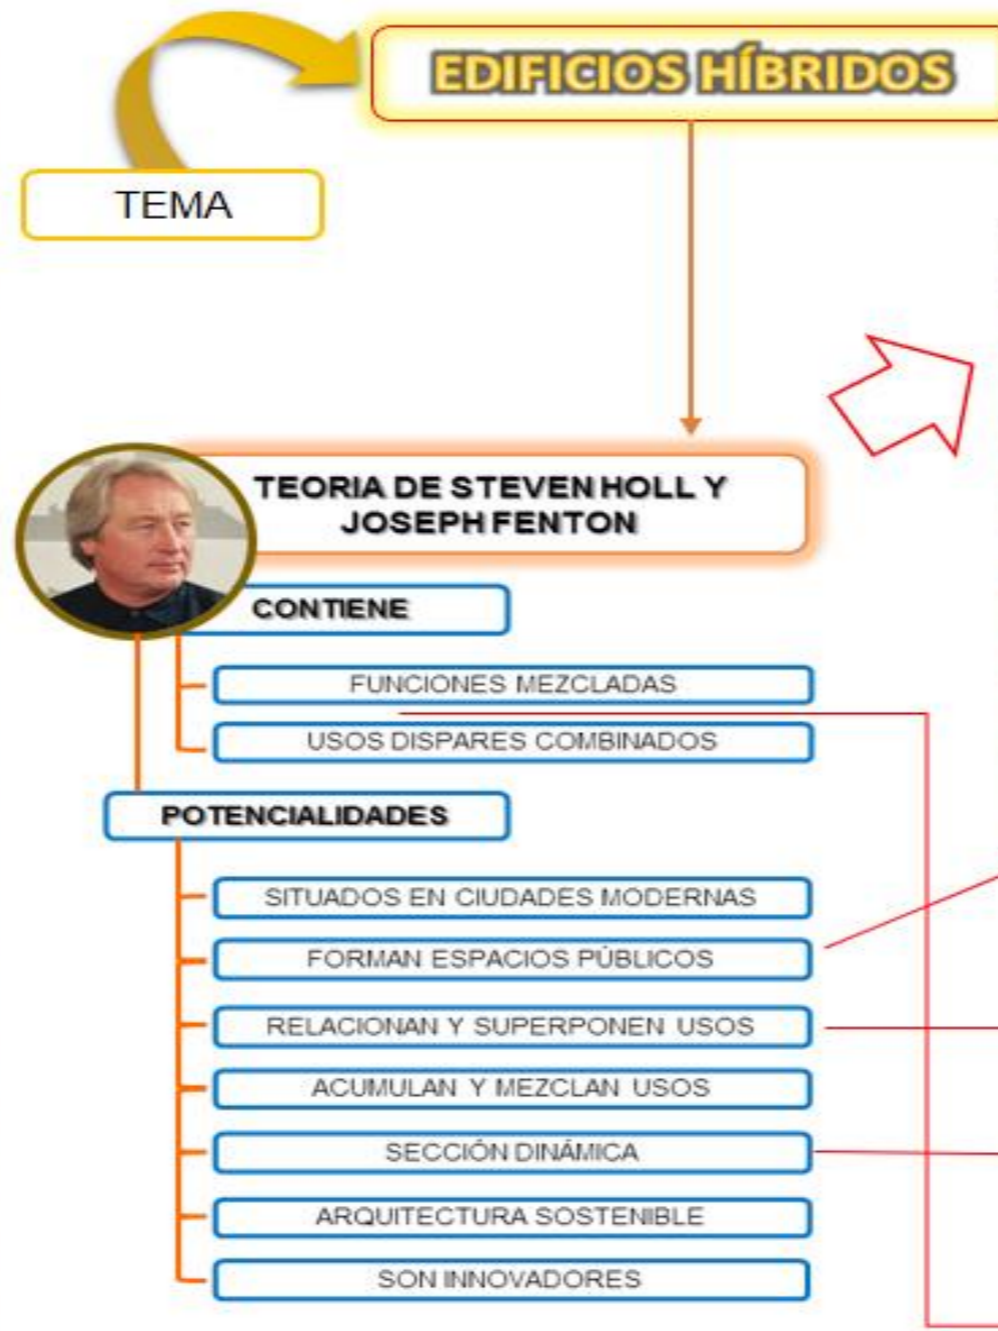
EDIFICIOS HÍBRIDOS

TEMA

TEORIA DE STEVEN HOLL Y JOSEPH FENTON

CONTIENE

FUNCIONES MEZCLADAS

USOS DISPARES COMBINADOS

POTENCIALIDADES

SITUADOS EN CIUDADES MODERNAS

FORMAN ESPACIOS PÚBLICOS

RELACIONAN Y SUPERPONEN USOS

ACUMULAN Y MEZCLAN USOS

SECCIÓN DINÁMICA

ARQUITECTURA SOSTENIBLE

SON INNOVADORES